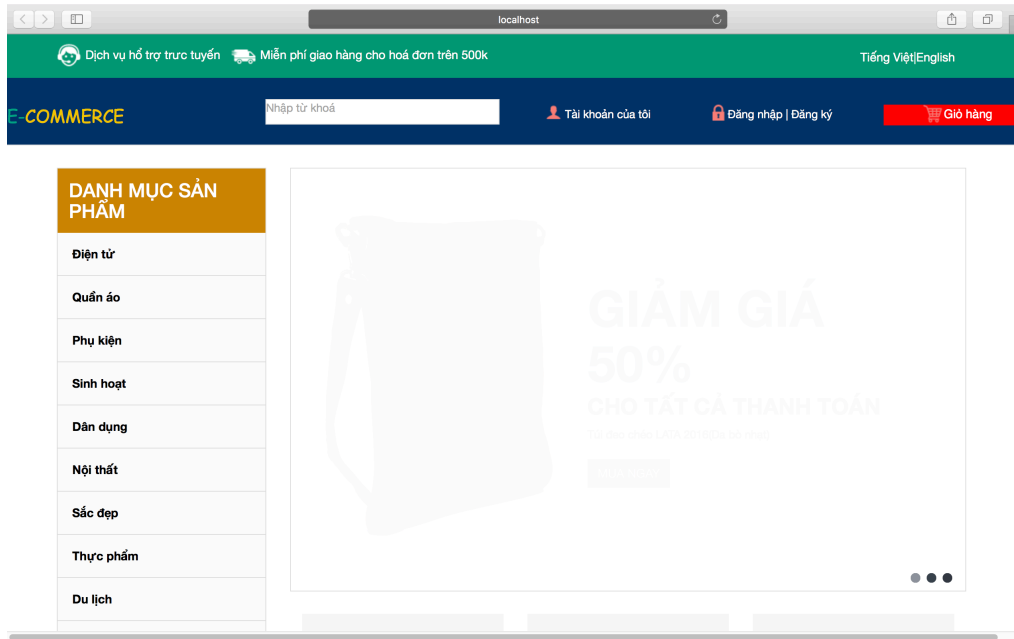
localhost

Dịch vụ hỗ trợ trưc tuyến
Miễn phí giao hàng cho hoá đơn trên 500k
Tiếng Việt|English

E-COMMERCE
Nhập từ khoá
Tài khoản của tôi
Đăng nhập | Đăng ký
Giỏ hàng

DANH MỤC SẢN PHẨM
Điện tử
Quần áo
Phụ kiện
Sinh hoạt
Dân dụng
Nội thất
Sắc đẹp
Thực phẩm
Du lịch

GIẢM GIÁ 50%
CHO TẤT CẢ THANH TOÁN
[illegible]
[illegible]